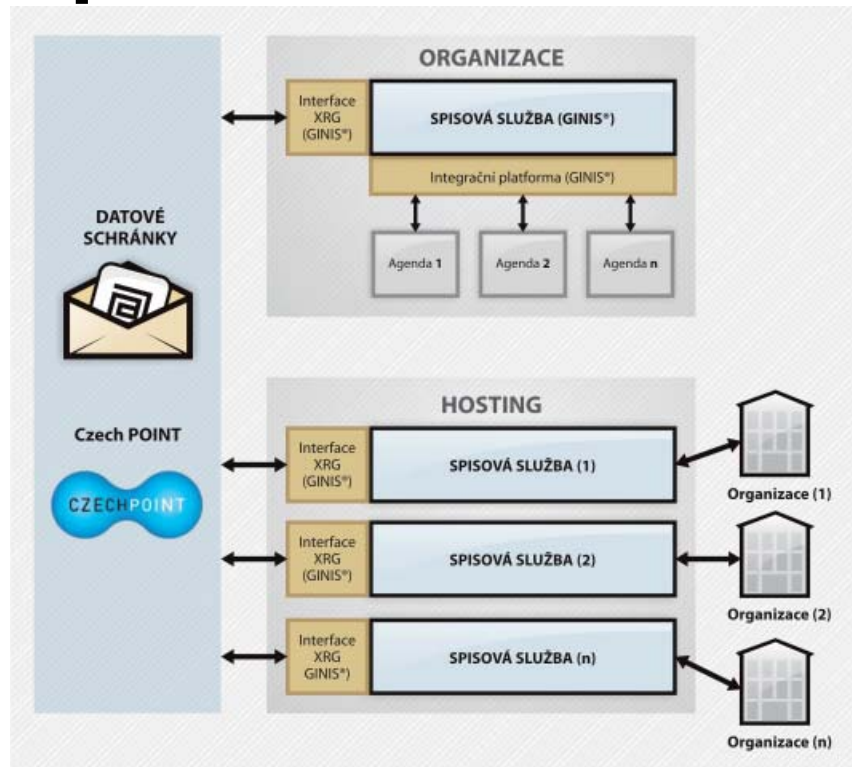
ORGANIZACE

Interface XRG (GINIS®)

SPISOVÁ SLUŽBA (GINIS®)

Integrační platforma (GINIS®)

Agenda 1

Agenda 2

Agenda n

DATOVÉ SCHRÁNKY

Czech POINT

CZECHPOINT

HOSTING

Interface XRG (GINIS®)

SPISOVÁ SLUŽBA (1)

Organizace (1)

Interface XRG (GINIS®)

SPISOVÁ SLUŽBA (2)

Organizace (2)

Interface XRG GINIS®)

SPISOVÁ SLUŽBA (n)

Organizace (n)